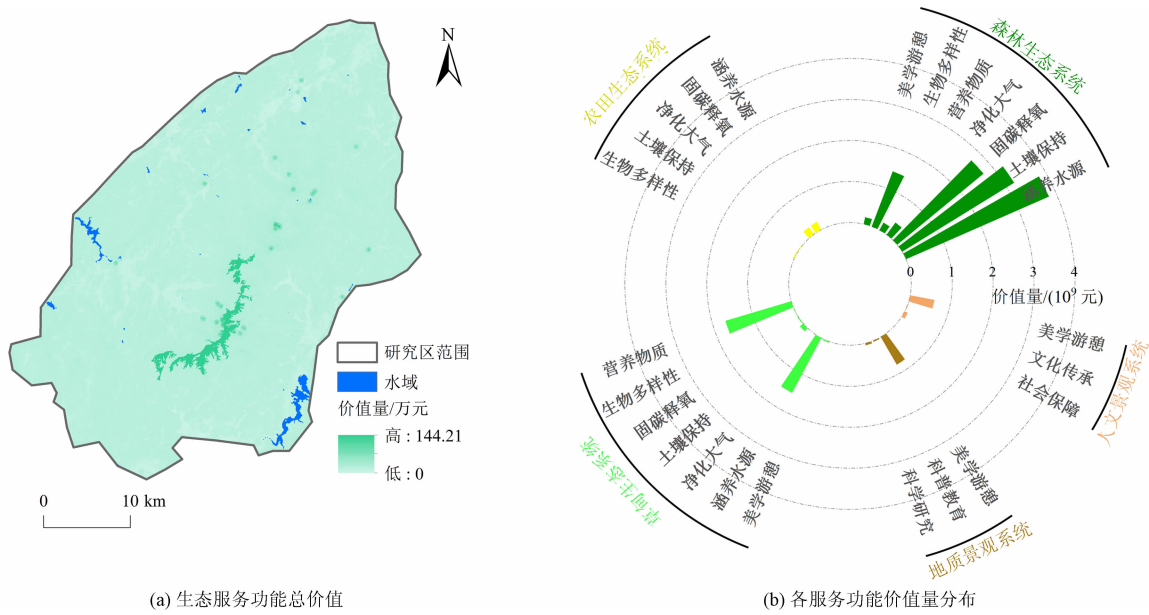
N

研究区范围
水域
价值量/万元
高 : 144.21
低 : 0

0 10 km

(a) 生态服务功能总价值

森林生态系统
美学游憩
生物多样性
营养物质
净化大气
固碳释氧
土壤保持
涵养水源

农田生态系统
涵养水源
固碳释氧
净化大气
土壤保持
生物多样性

0 1 2 3 4
价值量/($10^9$ 元)

人文景观系统
美学游憩
文化传承
社会保障

地质景观系统
美学游憩
科普教育
科学研究

草地生态系统
营养物质
生物多样性
固碳释氧
土壤保持
净化大气
涵养水源
美学游憩

(b) 各服务功能价值量分布